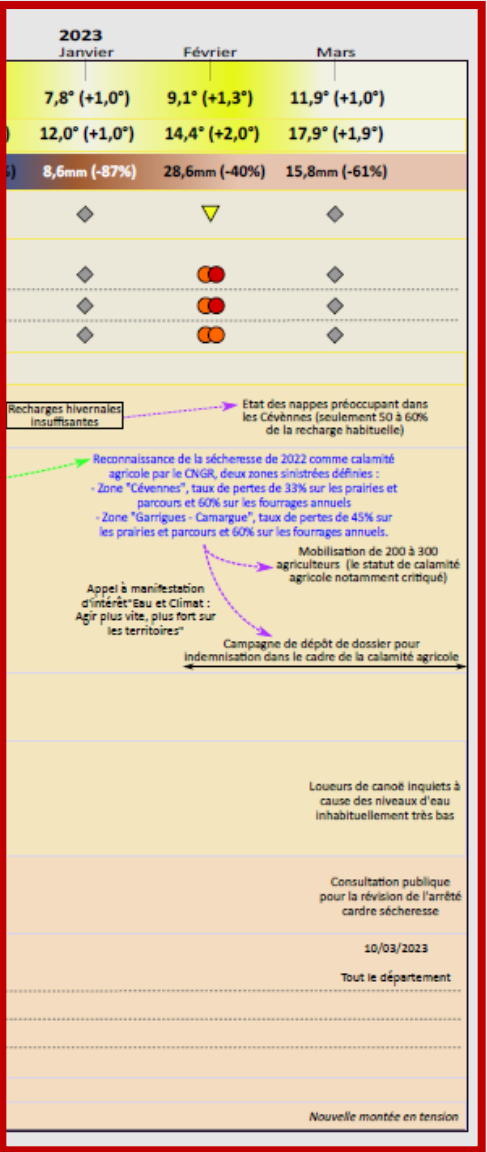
2023
Janvier | Février | Mars

7,8° (+1,0°) 9,1° (+1,3°) 11,9° (+1,0°)

) 12,0° (+1,0°) 14,4° (+2,0°) 17,9° (+1,9°)

) 8,6mm (-87%) 28,6mm (-40%) 15,8mm (-61%)

Recharges hivernales insuffisantes

Etat des nappes préoccupant dans les Cévennes (seulement 50 à 60% de la recharge habituelle)

Reconnaissance de la sécheresse de 2022 comme calamité agricole par le CNGR, deux zones sinistrées définies :
- Zone "Cévennes", taux de pertes de 33% sur les prairies et parcours et 60% sur les fourrages annuels
- Zone "Garrigues - Camargue", taux de pertes de 45% sur les prairies et parcours et 60% sur les fourrages annuels.

Mobilisation de 200 à 300 agriculteurs (le statut de calamité agricole notamment critiqué)

Appel à manifestation d'intérêt"Eau et Climat : Agir plus vite, plus fort sur les territoires"

Campagne de dépôt de dossier pour indemnisation dans le cadre de la calamité agricole

Loueurs de canoë inquiets à cause des niveaux d'eau inhabituellement très bas

Consultation publique pour la révision de l'arrêté cadre sécheresse

10/03/2023

Tout le département

Nouvelle montée en tension